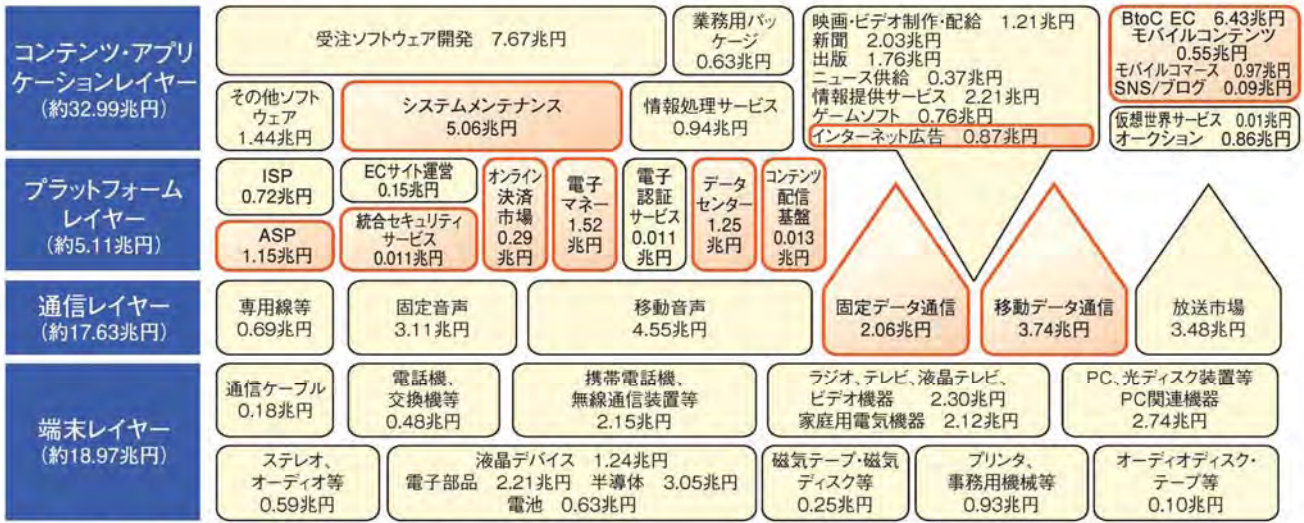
コンテンツ・アプリケーションレイヤー
(約32.99兆円)

受注ソフトウェア開発 7.67兆円

業務用パッケージ
0.63兆円

映画・ビデオ制作・配給 1.21兆円
新聞 2.03兆円
出版 1.76兆円
ニュース供給 0.37兆円
情報提供サービス 2.21兆円
ゲームソフト 0.76兆円
インターネット広告 0.87兆円

BtoC EC 6.43兆円
モバイルコンテンツ
0.55兆円
モバイルコマース 0.97兆円
SNS/ブログ 0.09兆円

その他ソフトウェア
1.44兆円

システムメンテナンス
5.06兆円

情報処理サービス
0.94兆円

仮想世界サービス 0.01兆円
オークション 0.86兆円

プラットフォームレイヤー
(約5.11兆円)

ISP
0.72兆円

ECサイト運営
0.15兆円

オンライン決済市場
0.29兆円

電子マネー
1.52兆円

電子認証サービス
0.011兆円

データセンター
1.25兆円

コンテンツ配信基盤
0.013兆円

ASP
1.15兆円

統合セキュリティサービス
0.011兆円

通信レイヤー
(約17.63兆円)

専用線等
0.69兆円

固定音声
3.11兆円

移動音声
4.55兆円

固定データ通信
2.06兆円

移動データ通信
3.74兆円

放送市場
3.48兆円

端末レイヤー
(約18.97兆円)

通信ケーブル
0.18兆円

電話機、
交換機等
0.48兆円

携帯電話機、
無線通信装置等
2.15兆円

ラジオ、テレビ、液晶テレビ、
ビデオ機器 2.30兆円
家庭用電気機器 2.12兆円

PC、光ディスク装置等
PC関連機器
2.74兆円

ステレオ、
オーディオ等
0.59兆円

液晶デバイス 1.24兆円
電子部品 2.21兆円 半導体 3.05兆円
電池 0.63兆円

磁気テープ・磁気ディスク等
0.25兆円

プリンタ、
事務用機械等
0.93兆円

オーディオディスク・テープ等
0.10兆円